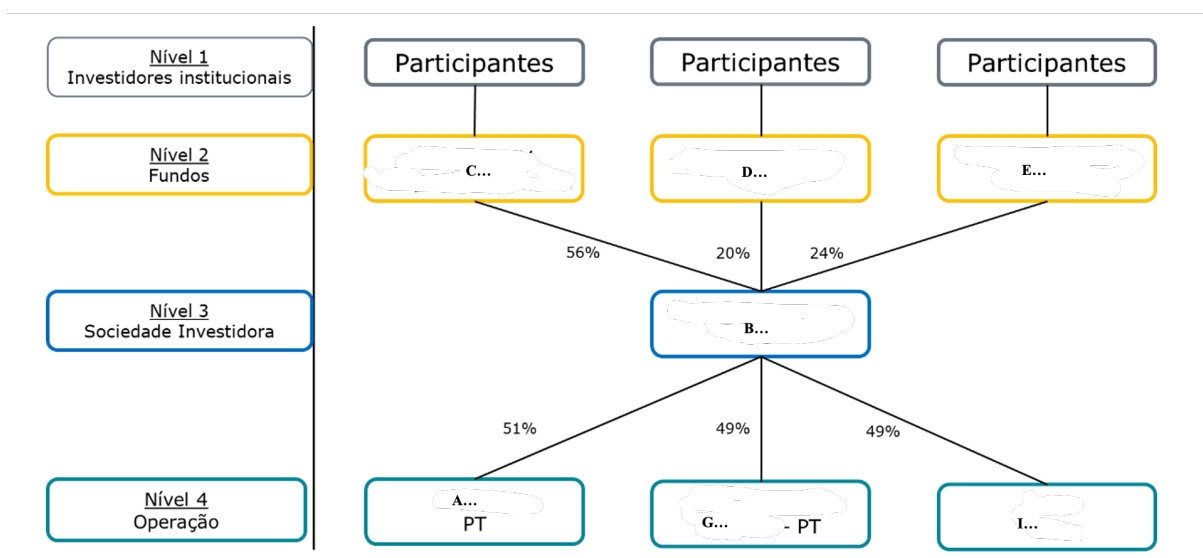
Nível 1
Investidores institucionais

Participantes

Participantes

Participantes

Nível 2
Fundos

C…

D…

E…

56%

20%

24%

Nível 3
Sociedade Investidora

B…

51%

49%

49%

Nível 4
Operação

A…
PT

G… - PT

I…